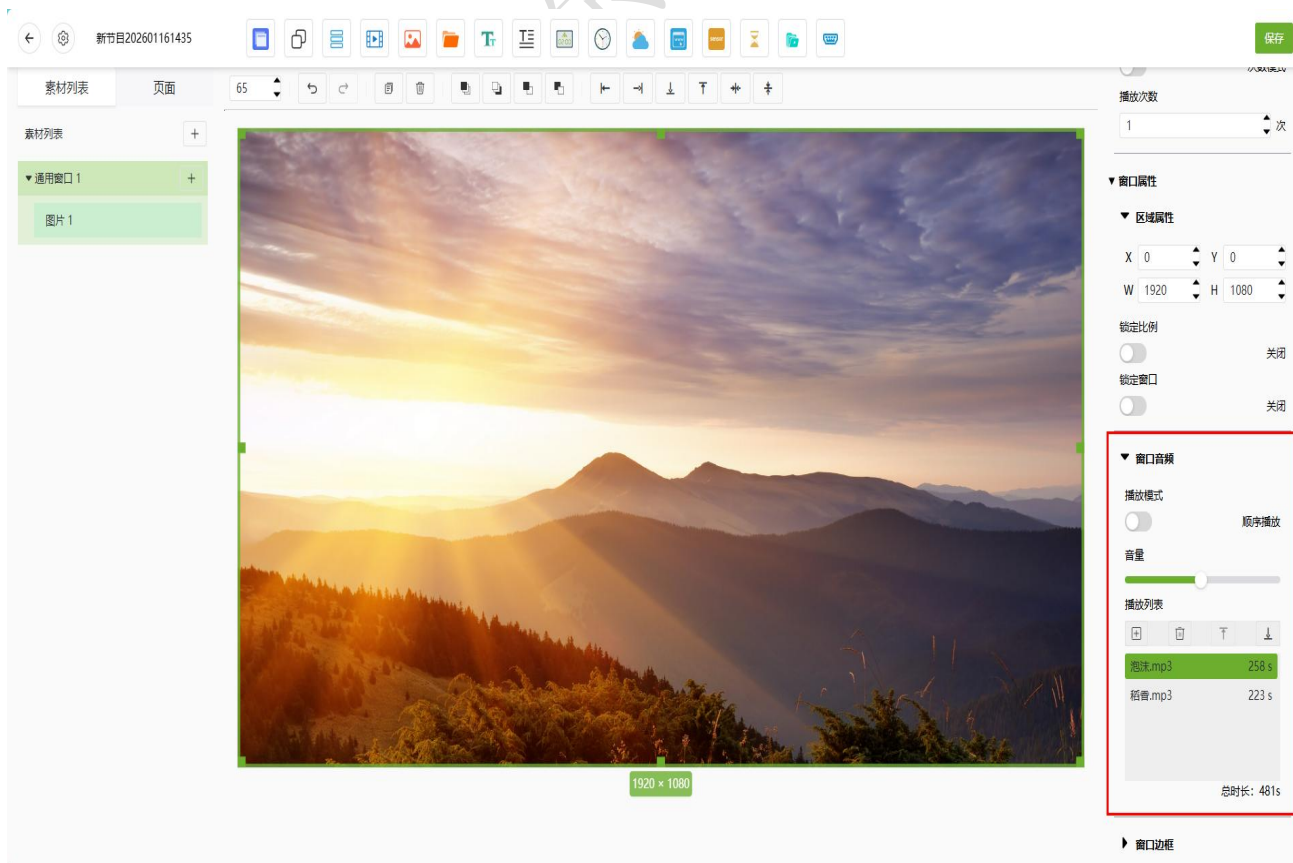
新节目202601161435

保存

素材列表 页面

65

次数模式

播放次数

1 次

素材列表 +

▾通用窗口 1 +

图片 1

▾ 窗口属性

▾ 区域属性

X 0 Y 0

W 1920 H 1080

锁定比例

关闭

锁定窗口

关闭

▾ 窗口音频

播放模式

顺序播放

音量

播放列表

泡沫.mp3 258 s

稻香.mp3 223 s

总时长：481s

1920 × 1080

▸ 窗口边框